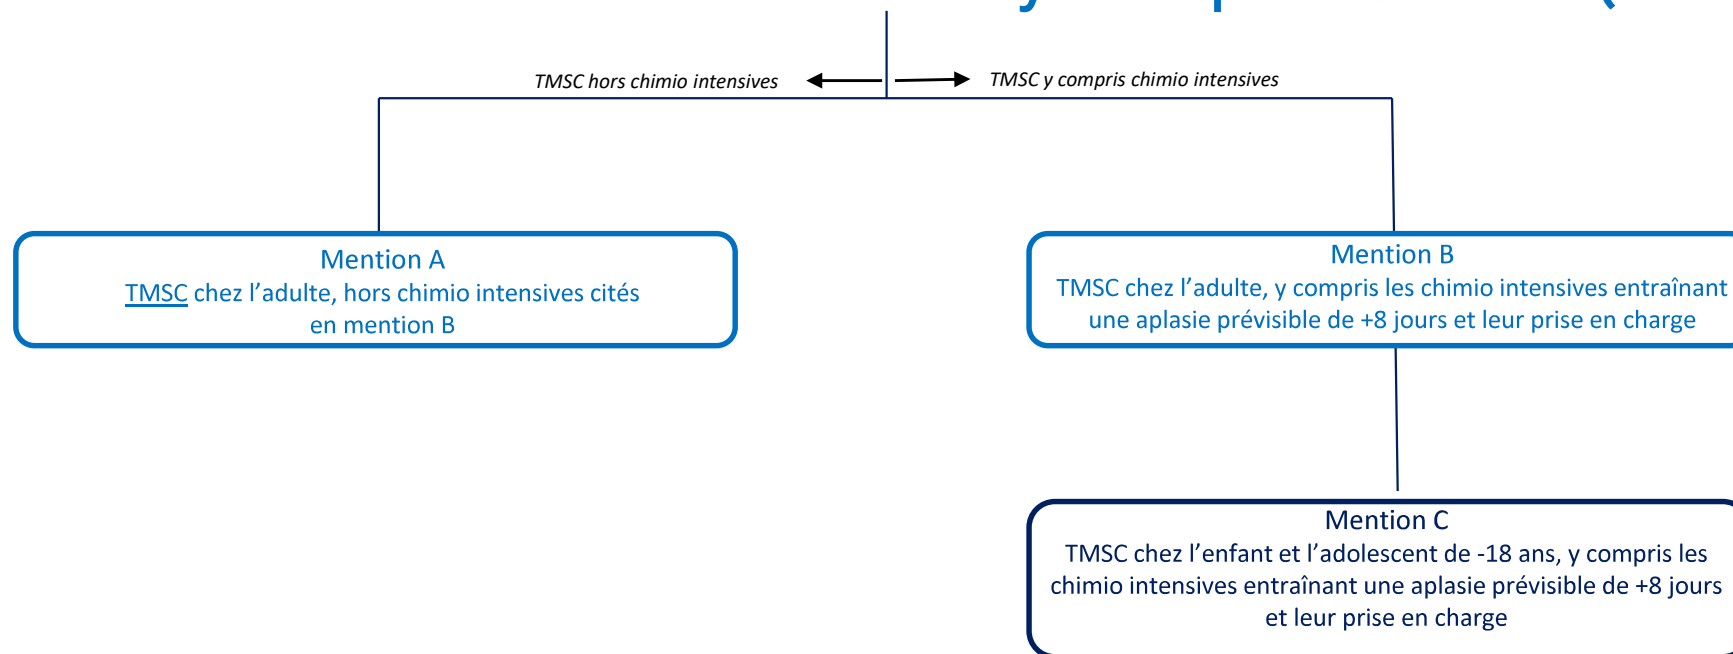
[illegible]

TMSC hors chimio intensives

TMSC y compris chimio intensives

Mention A
TMSC chez l'adulte, hors chimio intensives cités en mention B

Mention B
TMSC chez l'adulte, y compris les chimio intensives entraînant une aplasie prévisible de +8 jours et leur prise en charge

Mention C
TMSC chez l'enfant et l'adolescent de -18 ans, y compris les chimio intensives entraînant une aplasie prévisible de +8 jours et leur prise en charge